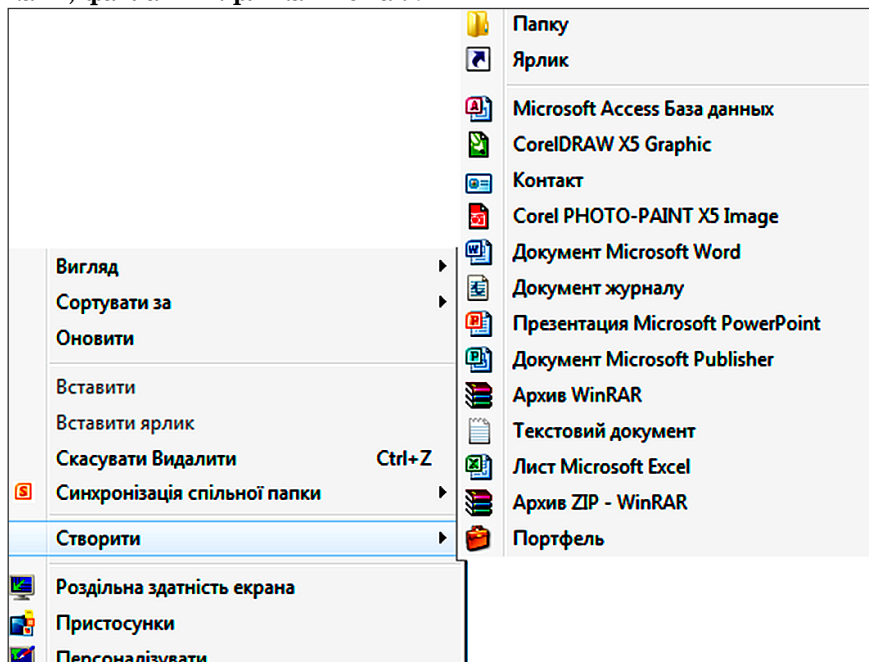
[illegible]

Вигляд
Сортувати за
Оновити

Вставити
Вставити ярлик
Скасувати Видалити Ctrl+Z
Синхронізація спільної папки

Створити

Роздільна здатність екрана
Пристосунки
Персоналізувати

Папку
Ярлик

Microsoft Access База данных
CorelDRAW X5 Graphic
Контакт
Corel PHOTO-PAINT X5 Image
Документ Microsoft Word
Документ журналу
Презентация Microsoft PowerPoint
Документ Microsoft Publisher
Архив WinRAR
Текстовий документ
Лист Microsoft Excel
Архив ZIP - WinRAR
Портфель